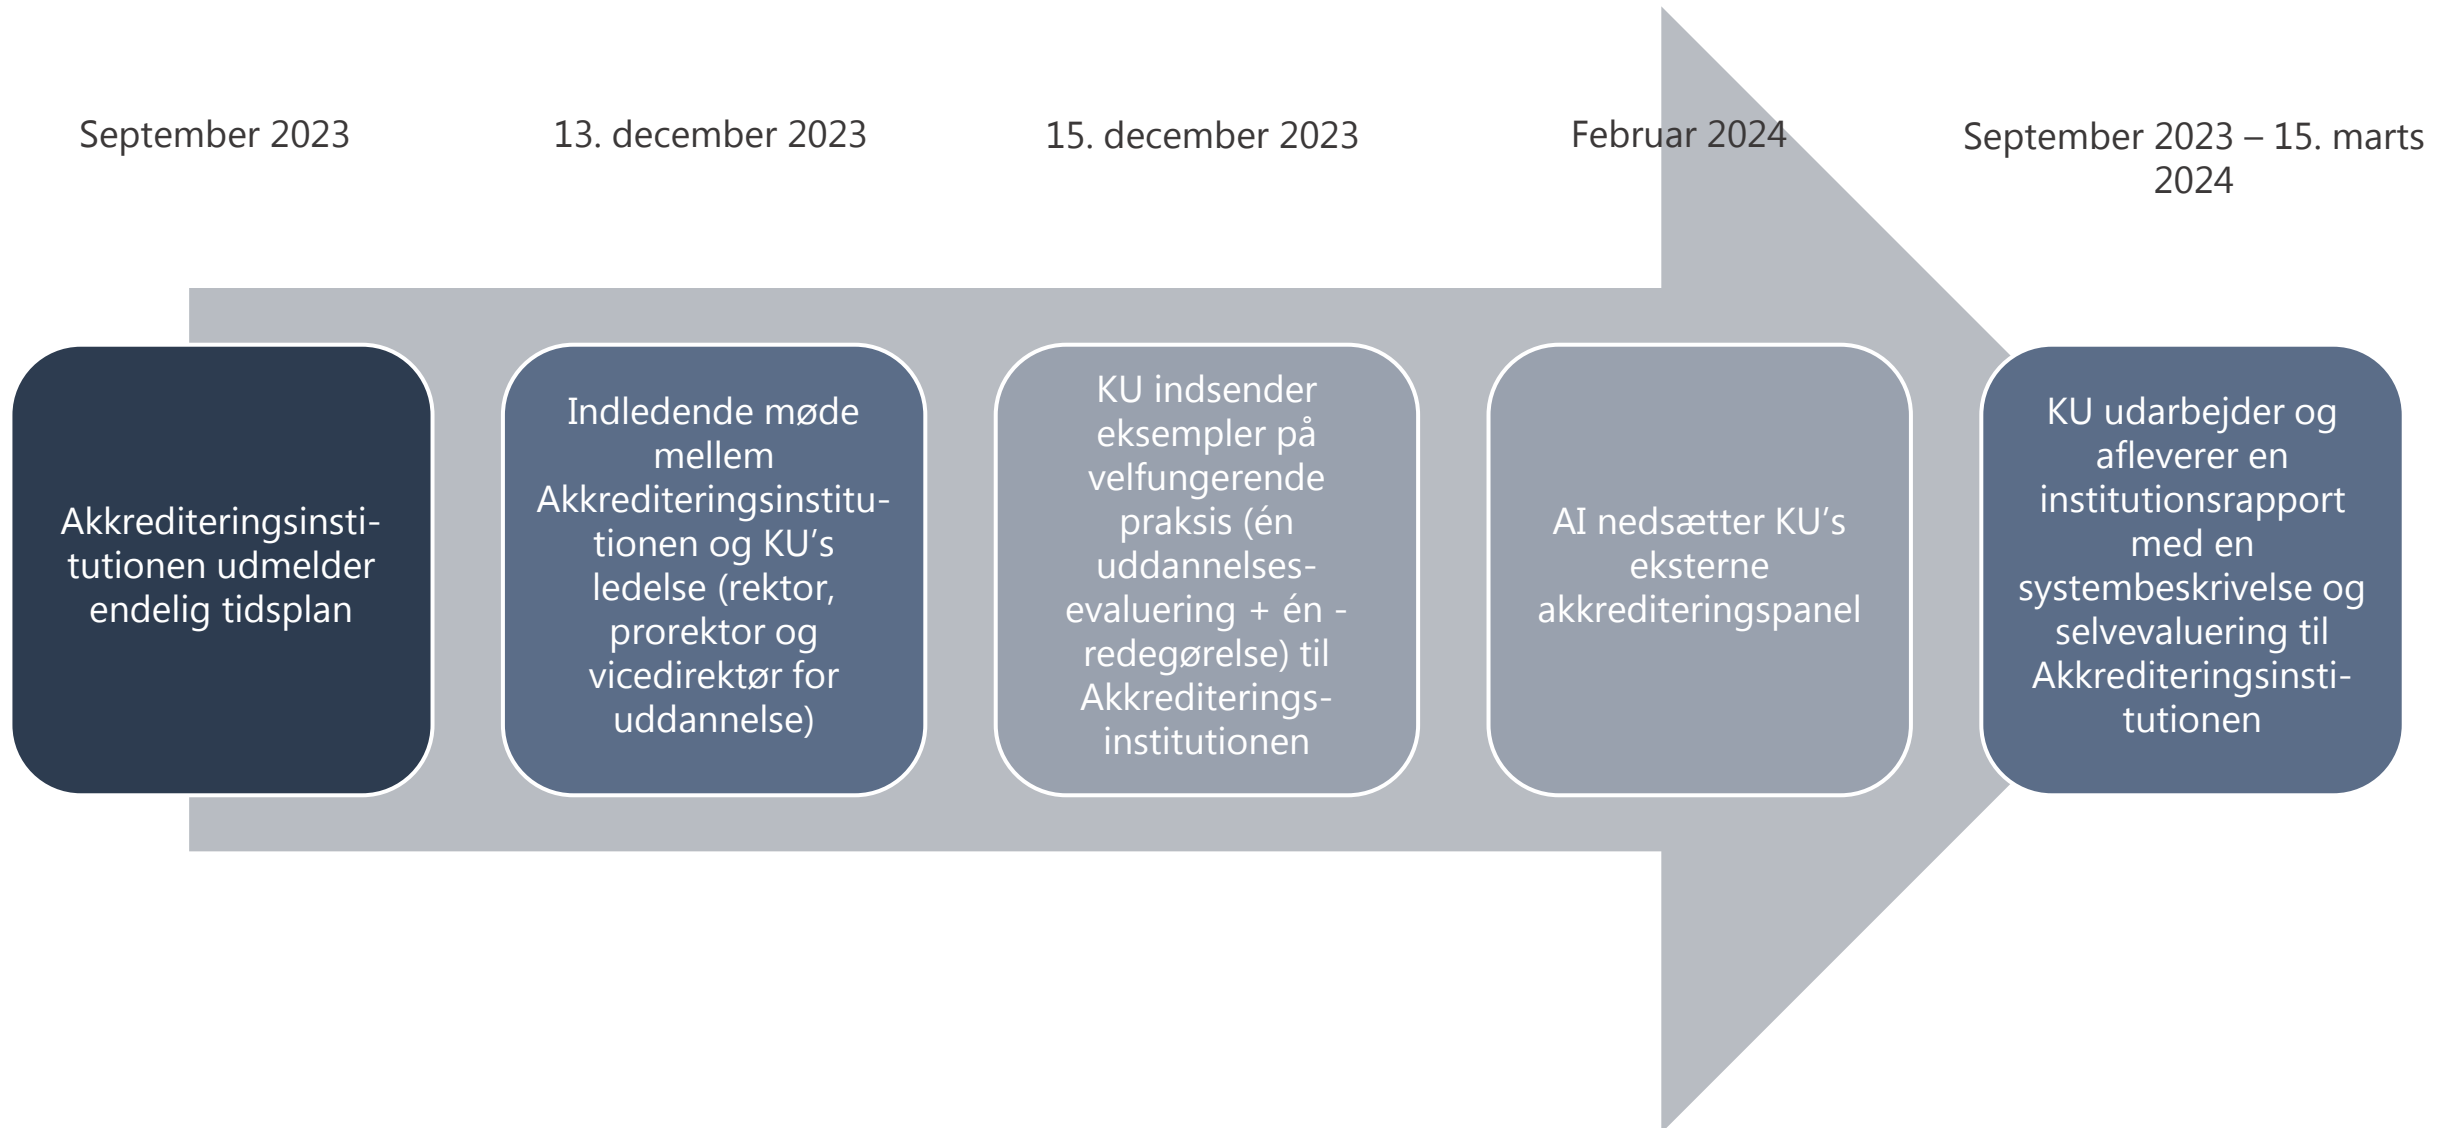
September 2023

Akkrediteringsinstitutionen udmelder endelig tidsplan

13. december 2023

Indledende møde mellem Akkrediteringsinstitutionen og KU's ledelse (rektor, prorektor og vicedirektør for uddannelse)

15. december 2023

KU indsender eksempler på velfungerende praksis (én uddannelsesevaluering + én -redegørelse) til Akkrediteringsinstitutionen

Februar 2024

AI nedsætter KU's eksterne akkrediteringspanel

September 2023 – 15. marts 2024

KU udarbejder og afleverer en institutionsrapport med en systembeskrivelse og selvevaluering til Akkrediteringsinstitutionen